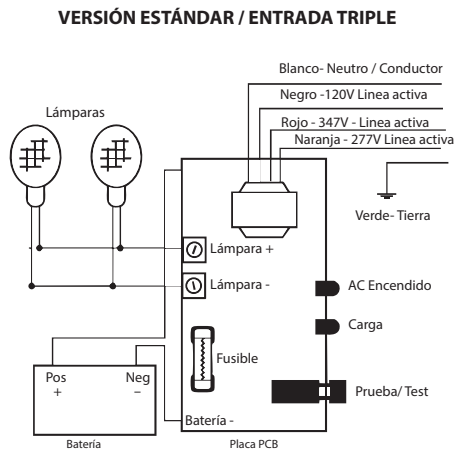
VERSIÓN ESTÁNDAR / ENTRADA TRIPLE

Blanco- Neutro / Conductor

Negro -120V Linea activa

Rojo - 347V - Linea activa

Naranja - 277V Linea activa

Lámparas

Verde- Tierra

Lámpara +

Lámpara -

AC Encendido

Carga

Fusible

Pos
+

Neg
−

Prueba/ Test

Batería -

Batería

Placa PCB